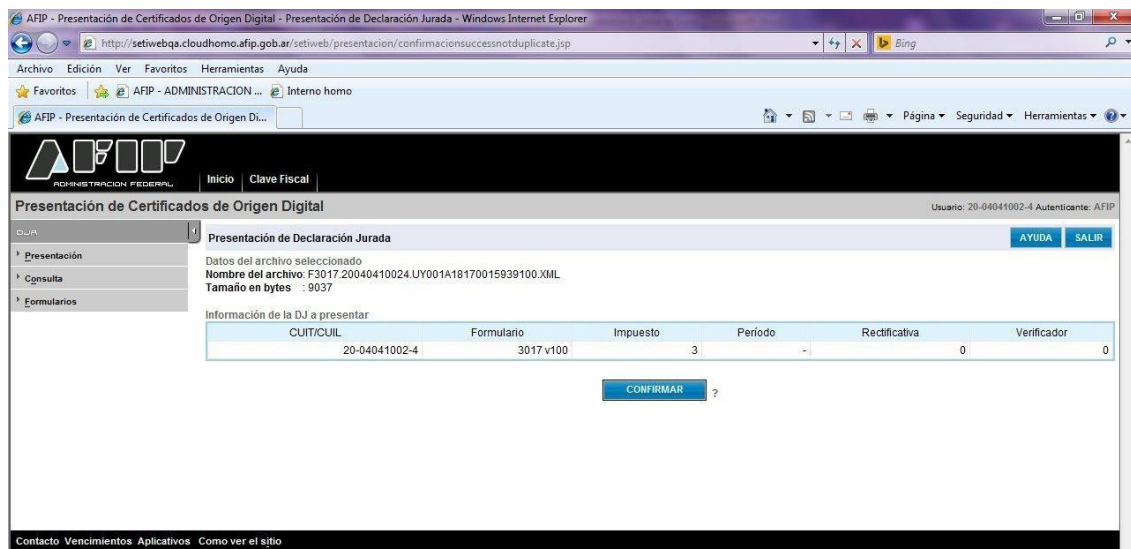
AFIP - Presentación de Certificados de Origen Digital - Presentación de Declaración Jurada - Windows Internet Explorer

http://setiwebqa.cloudhomo.afip.gob.ar/setiweb/presentacion/confirmacionsuccessnotduplicate.jsp

Bing

Archivo Edición Ver Favoritos Herramientas Ayuda

Favoritos AFIP - ADMINISTRACION ... Interno homo

AFIP - Presentación de Certificados de Origen Di...

Página Seguridad Herramientas

AFIP
ADMINISTRACION FEDERAL

Inicio Clave Fiscal

Presentación de Certificados de Origen Digital

Usuario: 20-04041002-4 Autenticante: AFIP

DJA

Presentación

Consulta

Formularios

Presentación de Declaración Jurada

AYUDA SALIR

Datos del archivo seleccionado
Nombre del archivo: F3017.20040410024.UY001A18170015939100.XML
Tamaño en bytes : 9037

Información de la DJ a presentar

| CUIT/CUIL | Formulario | Impuesto | Período | Rectificativa | Verificador |
|---|---|---|---|---|---|
| 20-04041002-4 | 3017 v100 | 3 | - | 0 | 0 |

CONFIRMAR ?

Contacto Vencimientos Aplicativos Como ver el sitio